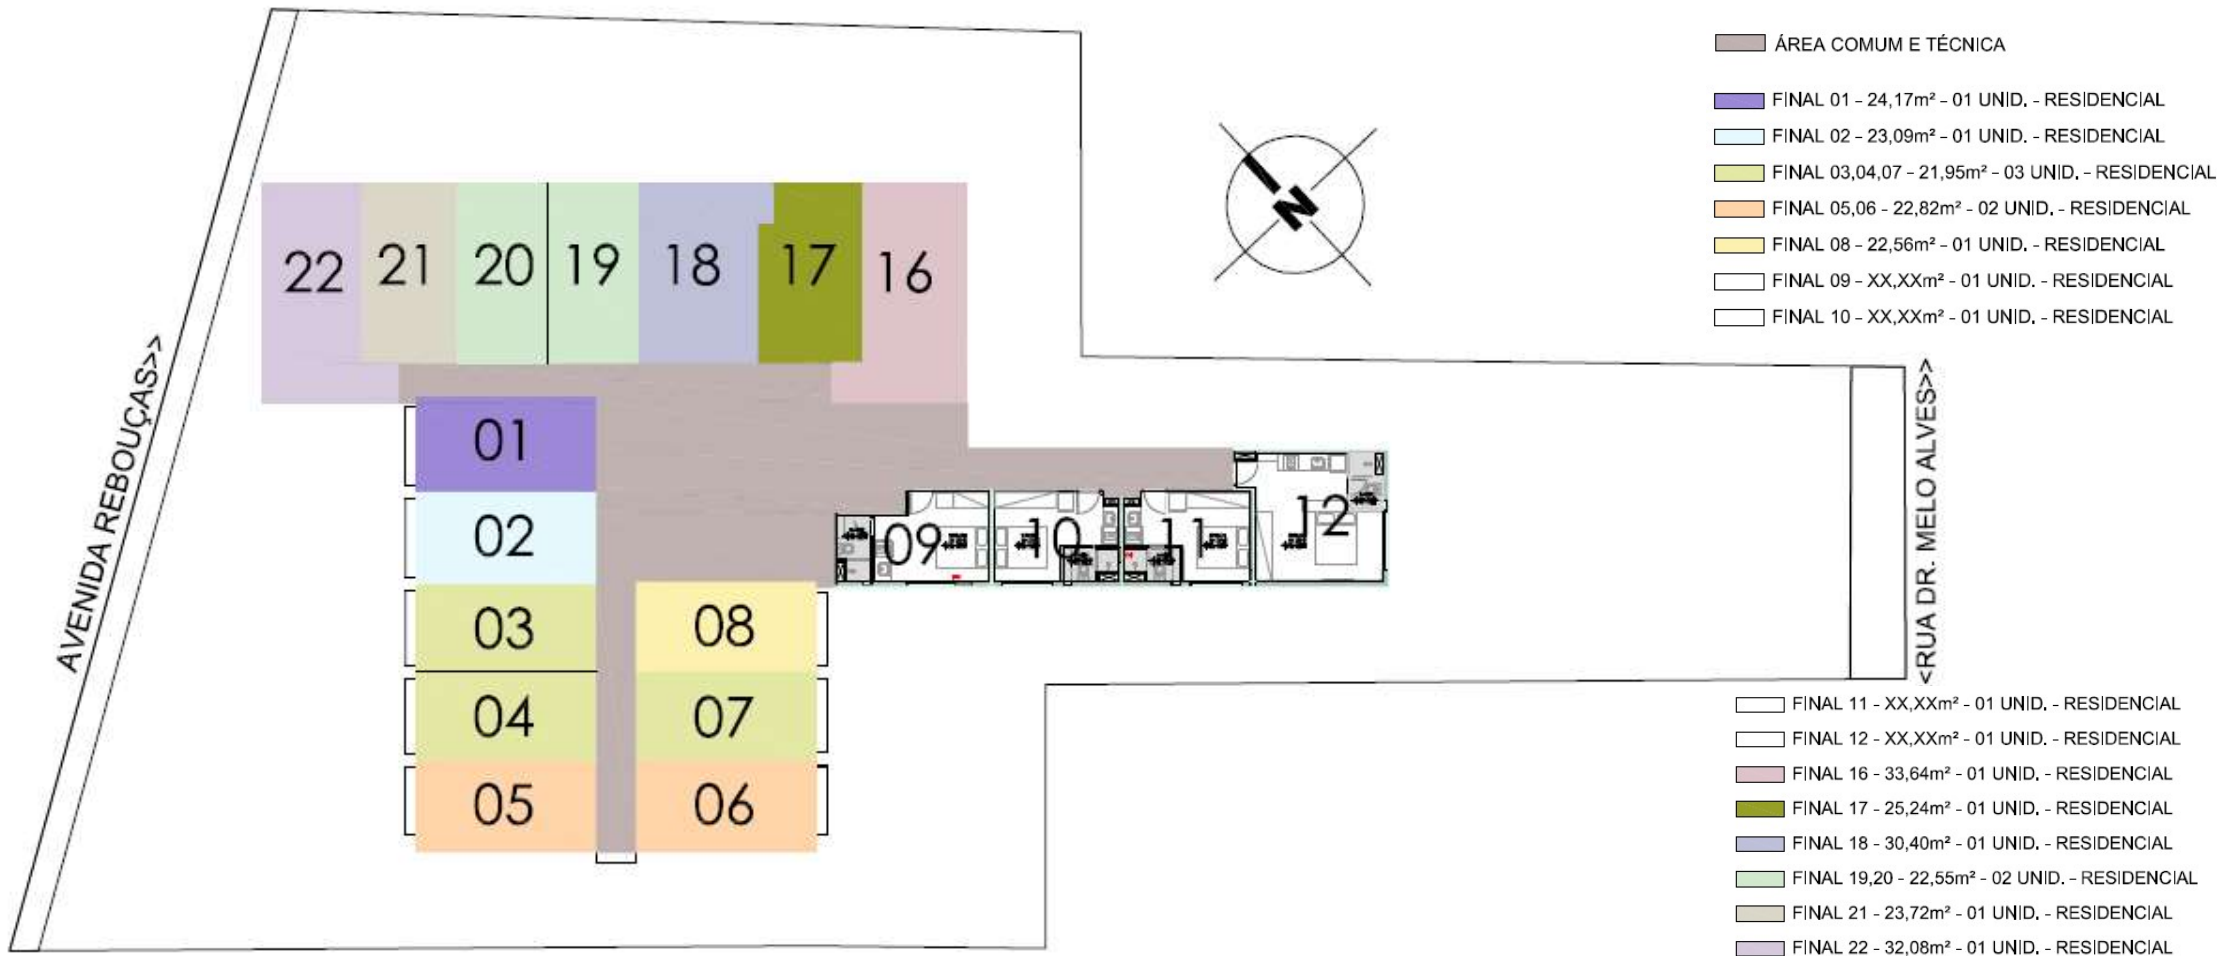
ÁREA COMUM E TÉCNICA
FINAL 01 - 24,17m² - 01 UNID. - RESIDENCIAL
FINAL 02 - 23,09m² - 01 UNID. - RESIDENCIAL
FINAL 03,04,07 - 21,95m² - 03 UNID. - RESIDENCIAL
FINAL 05,06 - 22,82m² - 02 UNID. - RESIDENCIAL
FINAL 08 - 22,56m² - 01 UNID. - RESIDENCIAL
FINAL 09 - XX,XXm² - 01 UNID. - RESIDENCIAL
FINAL 10 - XX,XXm² - 01 UNID. - RESIDENCIAL

N

22 21 20 19 18 17 16

01
02
03 08
04 07
05 06

09 10 11 12

AVENIDA REBOUÇAS>>

<RUA DR. MELO ALVES>>

FINAL 11 - XX,XXm² - 01 UNID. - RESIDENCIAL
FINAL 12 - XX,XXm² - 01 UNID. - RESIDENCIAL
FINAL 16 - 33,64m² - 01 UNID. - RESIDENCIAL
FINAL 17 - 25,24m² - 01 UNID. - RESIDENCIAL
FINAL 18 - 30,40m² - 01 UNID. - RESIDENCIAL
FINAL 19,20 - 22,55m² - 02 UNID. - RESIDENCIAL
FINAL 21 - 23,72m² - 01 UNID. - RESIDENCIAL
FINAL 22 - 32,08m² - 01 UNID. - RESIDENCIAL